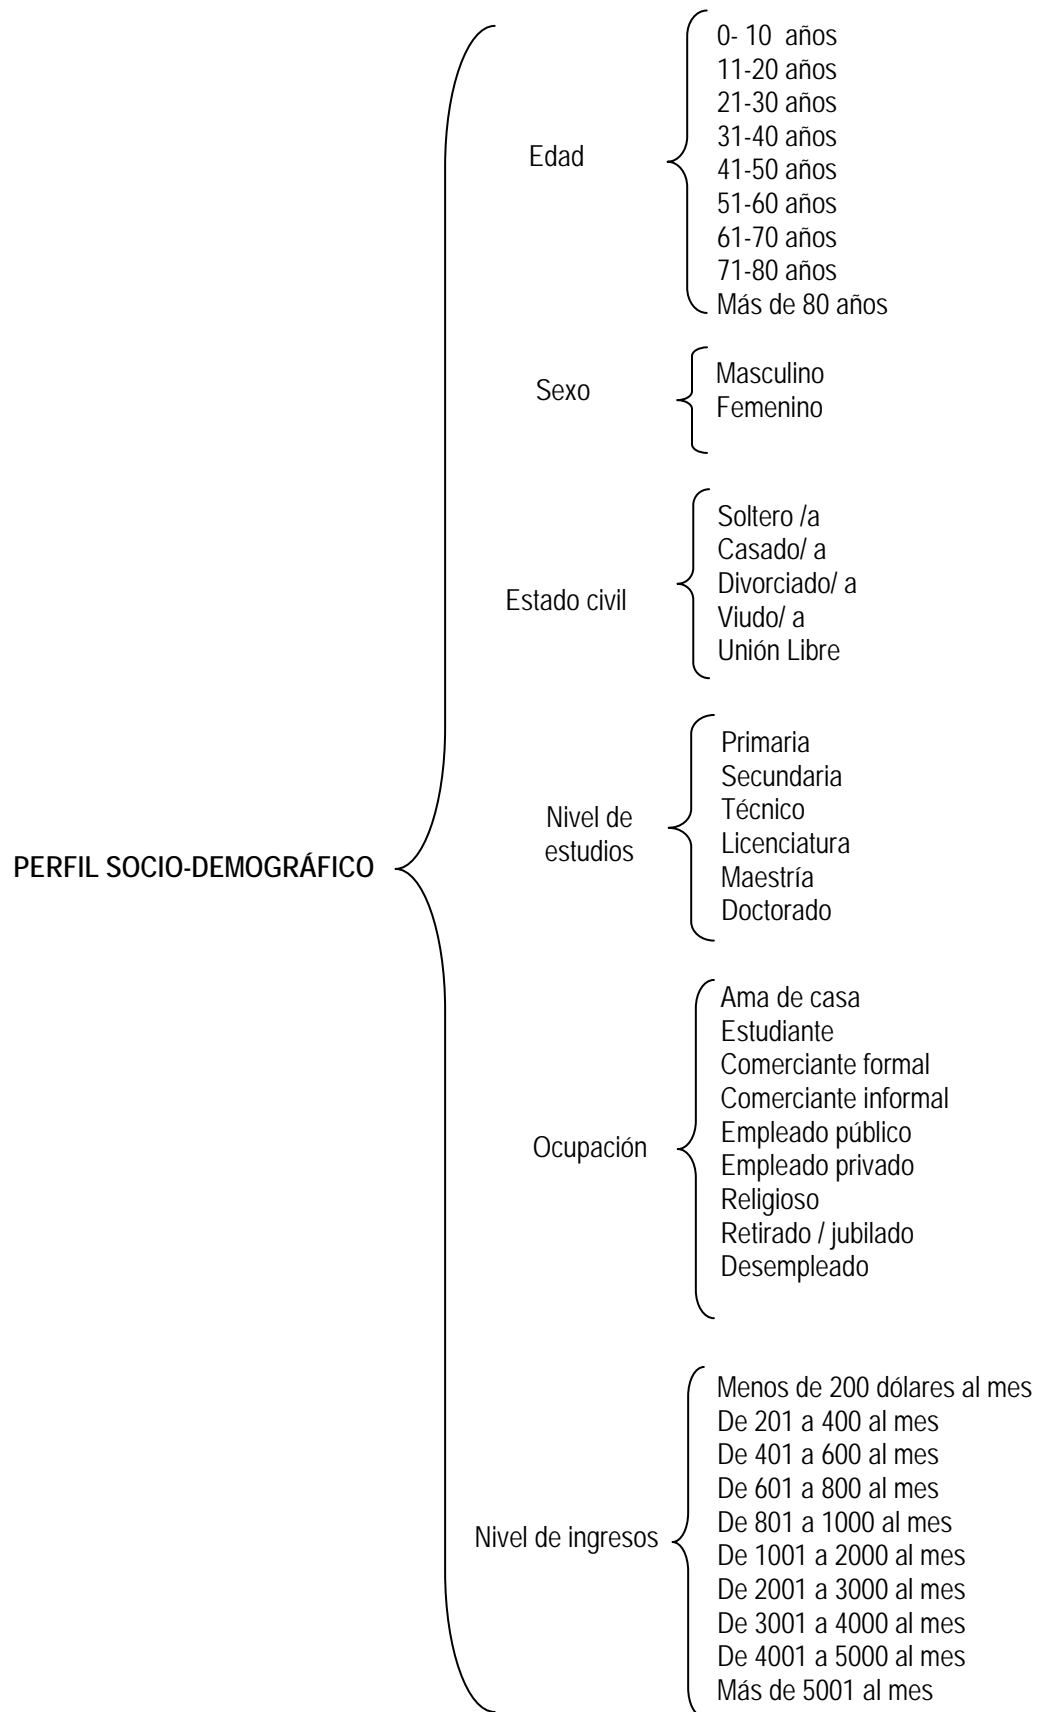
PERFIL SOCIO-DEMOGRÁFICO

Edad

0- 10 años
11-20 años
21-30 años
31-40 años
41-50 años
51-60 años
61-70 años
71-80 años
Más de 80 años

Sexo

Masculino
Femenino

Estado civil

Soltero /a
Casado/ a
Divorciado/ a
Viudo/ a
Unión Libre

Nivel de estudios

Primaria
Secundaria
Técnico
Licenciatura
Maestría
Doctorado

Ocupación

Ama de casa
Estudiante
Comerciante formal
Comerciante informal
Empleado público
Empleado privado
Religioso
Retirado / jubilado
Desempleado

Nivel de ingresos

Menos de 200 dólares al mes
De 201 a 400 al mes
De 401 a 600 al mes
De 601 a 800 al mes
De 801 a 1000 al mes
De 1001 a 2000 al mes
De 2001 a 3000 al mes
De 3001 a 4000 al mes
De 4001 a 5000 al mes
Más de 5001 al mes